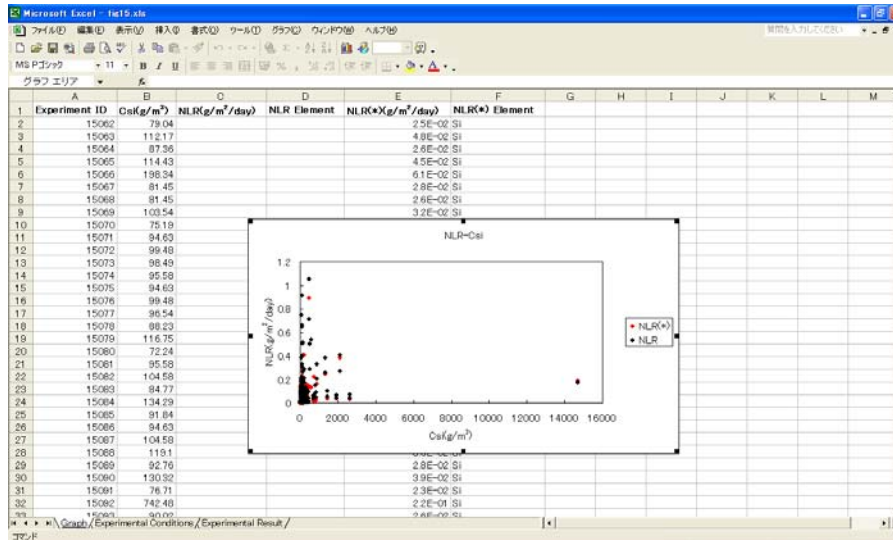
Microsoft Excel - fig15.xls

ファイル(F) 編集(E) 表示(V) 挿入(I) 書式(O) ツール(T) グラフ(C) ウィンドウ(W) ヘルプ(H)

質問を入力してください

MS Pゴシック 11

グラフ エリア

| | A | B | C | D | E | F | G | H | I | J | K | L | M |
|---|---|---|---|---|---|---|---|---|---|---|---|---|---|
| 1 | Experiment ID | Csi(g/m$^3$) | NLR(g/m$^2$/day) | NLR Element | NLR(*)(g/m$^2$/day) | NLR(*) Element | | | | | | | |
| 2 | 15062 | 79.04 | | | 2.5E-02 | Si | | | | | | | |
| 3 | 15063 | 112.17 | | | 4.8E-02 | Si | | | | | | | |
| 4 | 15064 | 87.36 | | | 2.6E-02 | Si | | | | | | | |
| 5 | 15065 | 114.43 | | | 4.5E-02 | Si | | | | | | | |
| 6 | 15066 | 198.34 | | | 6.1E-02 | Si | | | | | | | |
| 7 | 15067 | 81.45 | | | 2.8E-02 | Si | | | | | | | |
| 8 | 15068 | 81.45 | | | 2.6E-02 | Si | | | | | | | |
| 9 | 15069 | 103.54 | | | 3.2E-02 | Si | | | | | | | |
| 10 | 15070 | 75.19 | | | | | | | | | | | |
| 11 | 15071 | 94.63 | | | | | | | | | | | |
| 12 | 15072 | 99.48 | | | | | | | | | | | |
| 13 | 15073 | 98.49 | | | | | | | | | | | |
| 14 | 15074 | 95.58 | | | | | | | | | | | |
| 15 | 15075 | 94.63 | | | | | | | | | | | |
| 16 | 15076 | 99.48 | | | | | | | | | | | |
| 17 | 15077 | 96.54 | | | | | | | | | | | |
| 18 | 15078 | 88.23 | | | | | | | | | | | |
| 19 | 15079 | 116.75 | | | | | | | | | | | |
| 20 | 15080 | 72.24 | | | | | | | | | | | |
| 21 | 15081 | 95.58 | | | | | | | | | | | |
| 22 | 15082 | 104.58 | | | | | | | | | | | |
| 23 | 15083 | 84.77 | | | | | | | | | | | |
| 24 | 15084 | 134.29 | | | | | | | | | | | |
| 25 | 15085 | 91.84 | | | | | | | | | | | |
| 26 | 15086 | 94.63 | | | | | | | | | | | |
| 27 | 15087 | 104.58 | | | | | | | | | | | |
| 28 | 15088 | 119.1 | | | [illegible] | | | | | | | | |
| 29 | 15089 | 92.76 | | | 2.8E-02 | Si | | | | | | | |
| 30 | 15090 | 130.92 | | | 3.9E-02 | Si | | | | | | | |
| 31 | 15091 | 76.71 | | | 2.3E-02 | Si | | | | | | | |
| 32 | 15092 | 742.48 | | | 2.2E-01 | Si | | | | | | | |
| 33 | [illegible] | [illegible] | | | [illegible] | | | | | | | | |

NLR-Csi

1.2
1
0.8
0.6
0.4
0.2
0

NLR(g/m$^2$/day)

0 2000 4000 6000 8000 10000 12000 14000 16000

Csi(g/m$^3$)

NLR(*)
NLR

Graph / Experimental Conditions / Experimental Result /

コマンド